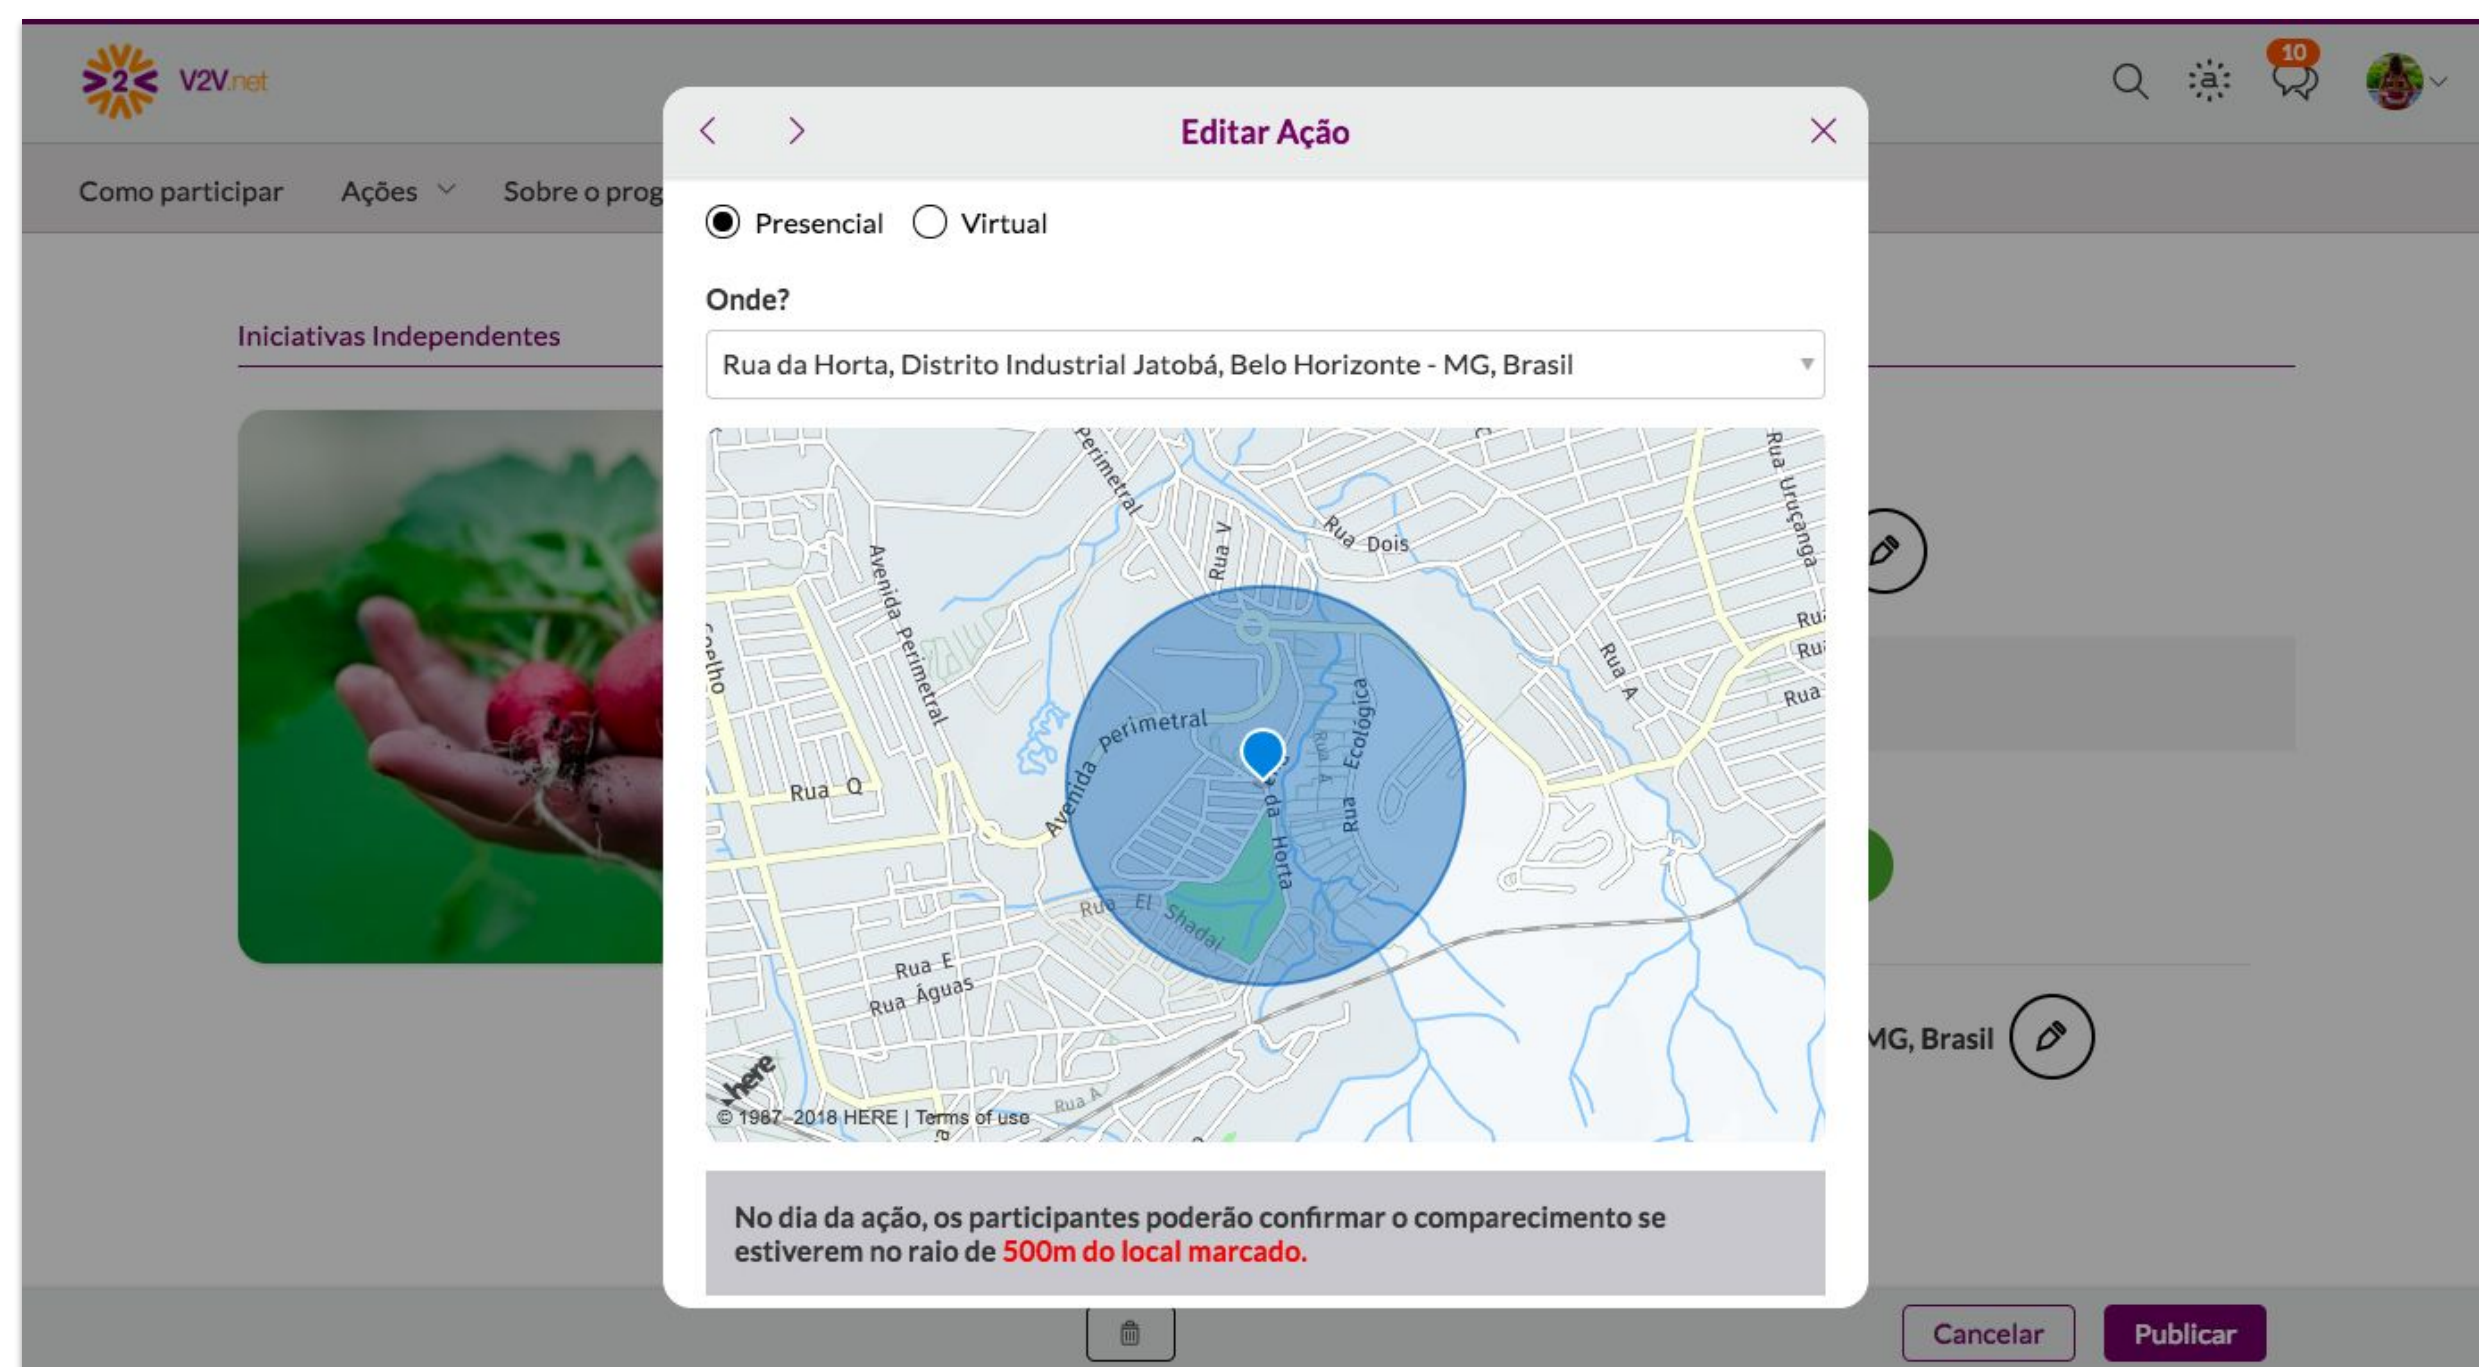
V2V.net

10

Como participar Ações Sobre o prog

Iniciativas Independentes

Editar Ação

Presencial Virtual

Onde?

Rua da Horta, Distrito Industrial Jatobá, Belo Horizonte - MG, Brasil

Perimetral
Rua V
Rua Dois
Rua Urucanga
Avenida Perimetral
Coelho
Rua A
Rua
Rua
Rua
perimetral
Avenida
Ecológica
Rua
Rua Q
da Horta
Rua El Shadai
Rua E
Rua Águas
Rua A
here
© 1987-2018 HERE | Terms of use

No dia da ação, os participantes poderão confirmar o comparecimento se estiverem no raio de 500m do local marcado.

MG, Brasil

Cancelar
Publicar